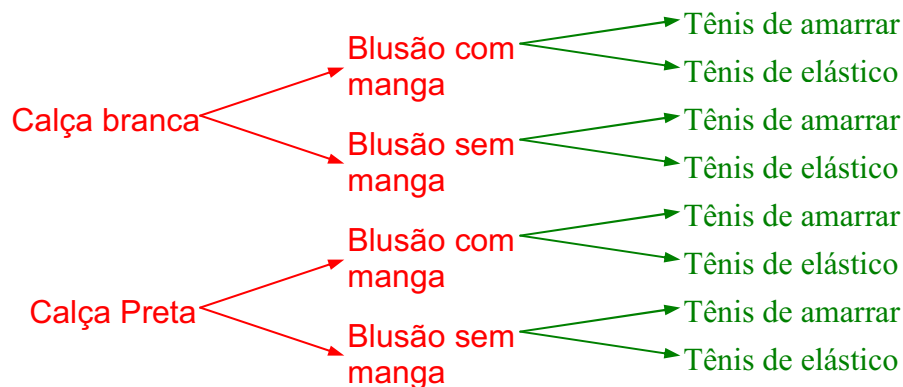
Calça branca

Blusão com manga

Tênis de amarrar

Tênis de elástico

Blusão sem manga

Tênis de amarrar

Tênis de elástico

Calça Preta

Blusão com manga

Tênis de amarrar

Tênis de elástico

Blusão sem manga

Tênis de amarrar

Tênis de elástico